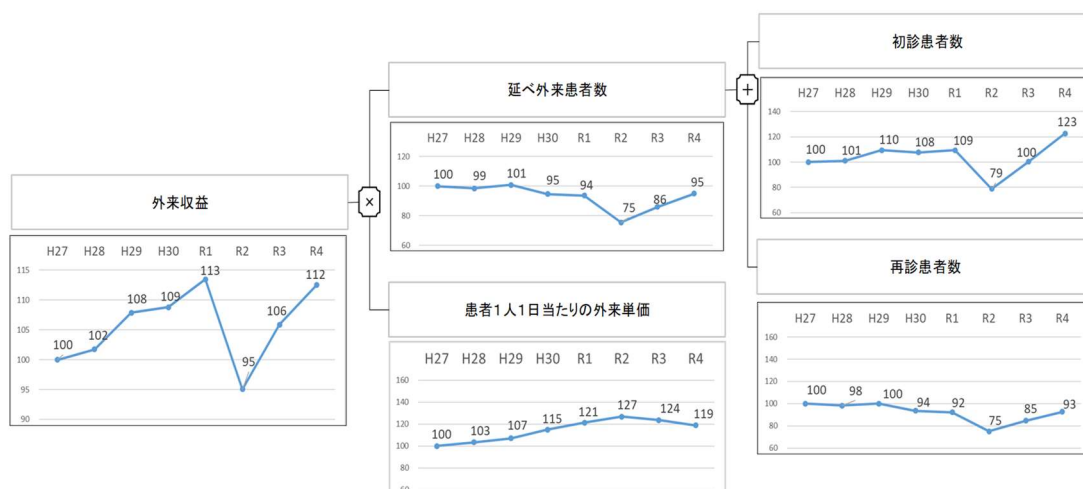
初診患者数

H27 H28 H29 H30 R1 R2 R3 R4
140
120
100
80
60
100 101 110 108 109 79 100 123

延べ外来患者数

H27 H28 H29 H30 R1 R2 R3 R4
120
100
80
60
100 99 101 95 94 75 86 95

＋

×

外来収益

H27 H28 H29 H30 R1 R2 R3 R4
115
110
105
100
95
90
100 102 108 109 113 95 106 112

再診患者数

H27 H28 H29 H30 R1 R2 R3 R4
160
140
120
100
80
60
100 98 100 94 92 75 85 93

患者１人１日当たりの外来単価

H27 H28 H29 H30 R1 R2 R3 R4
160
140
120
100
80
100 103 107 115 121 127 124 119